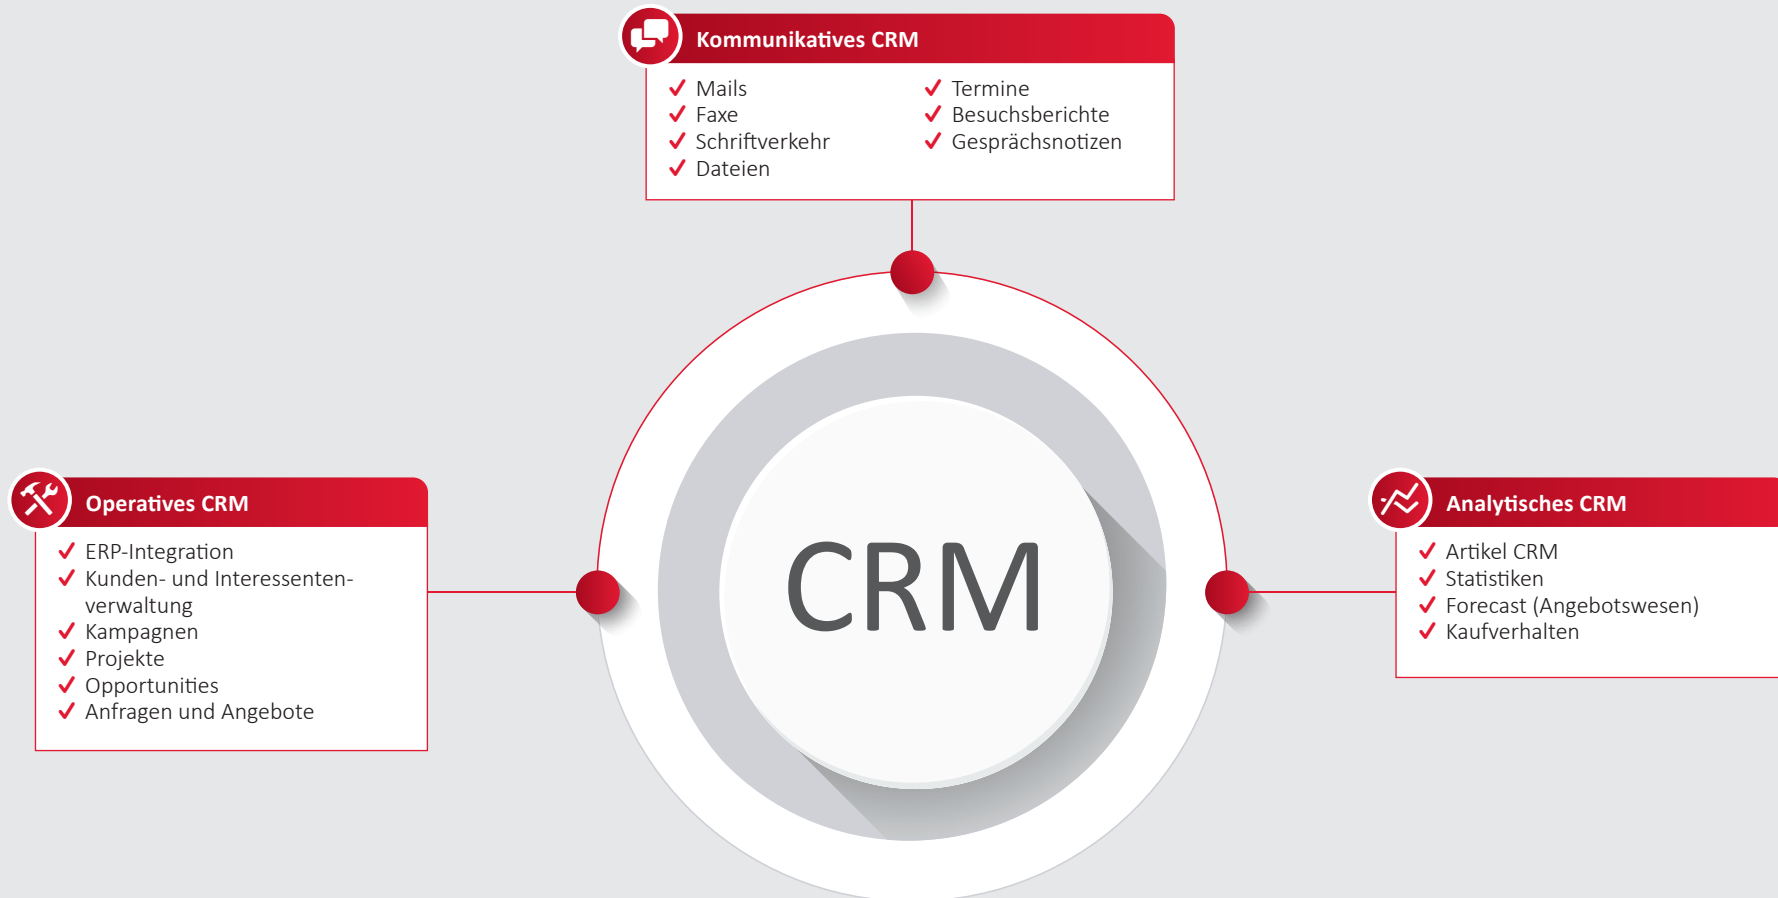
Kommunikatives CRM

✓ Mails
✓ Faxe
✓ Schriftverkehr
✓ Dateien

✓ Termine
✓ Besuchsberichte
✓ Gesprächsnotizen

Operatives CRM

✓ ERP-Integration
✓ Kunden- und Interessenten-verwaltung
✓ Kampagnen
✓ Projekte
✓ Opportunities
✓ Anfragen und Angebote

CRM

Analytisches CRM

✓ Artikel CRM
✓ Statistiken
✓ Forecast (Angebotswesen)
✓ Kaufverhalten